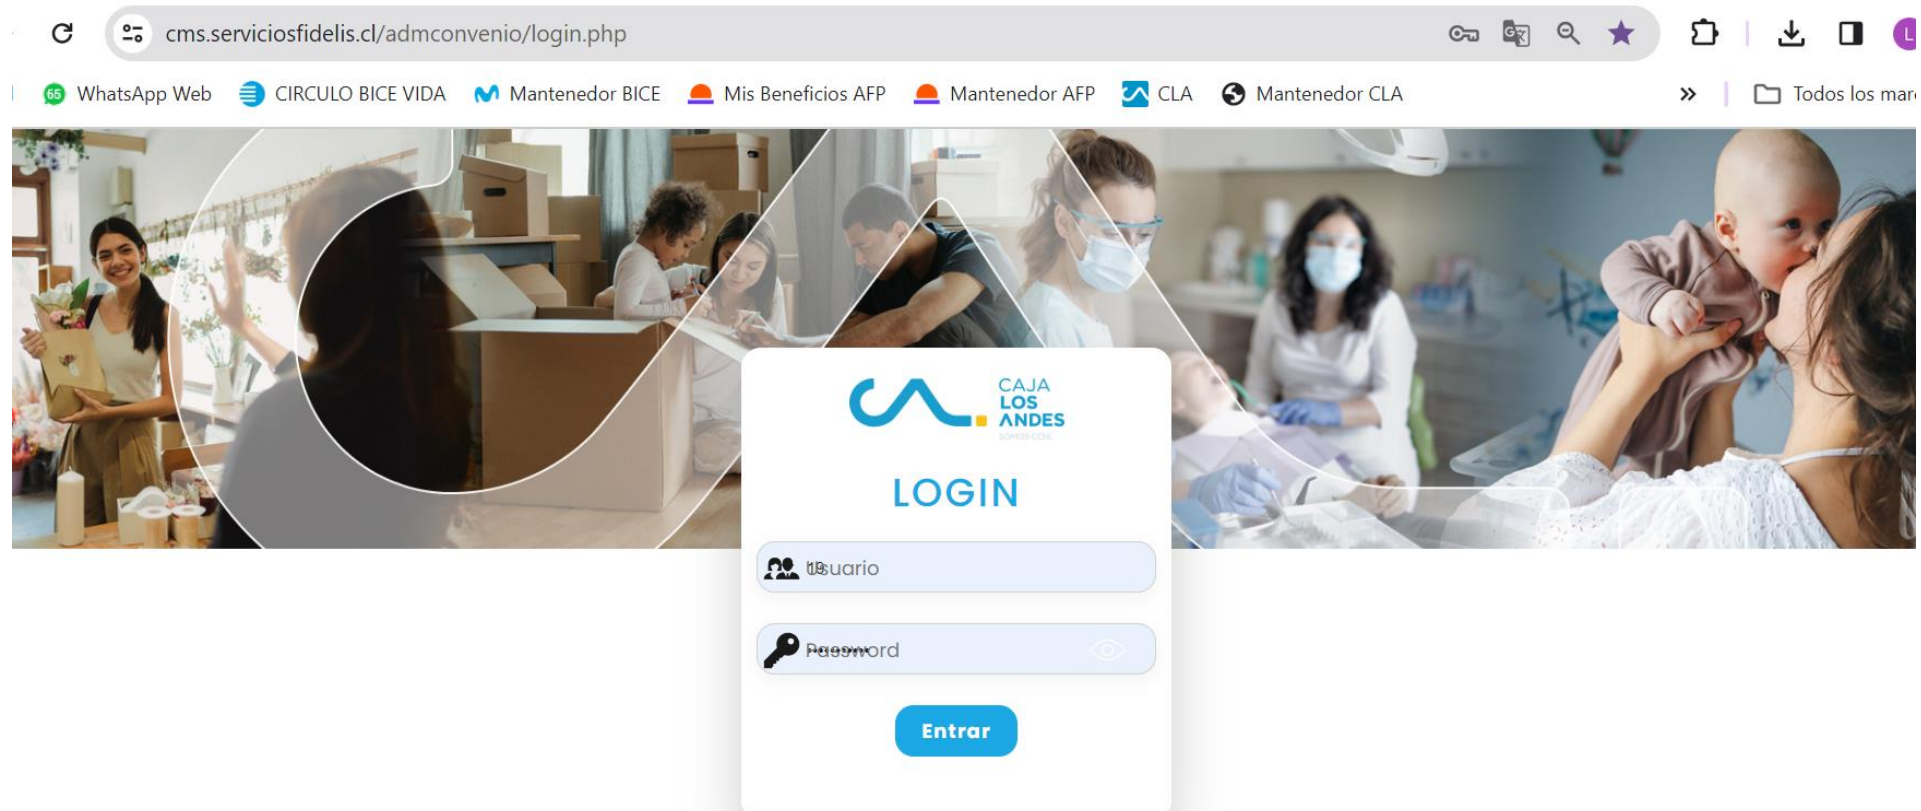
cms.serviciosfidelis.cl/admconvenio/login.php

65 WhatsApp Web CIRCULO BICE VIDA Mantenedor BICE Mis Beneficios AFP Mantenedor AFP CLA Mantenedor CLA » Todos los mar

CAJA LOS ANDES

LOGIN

Usuario

Password

Entrar